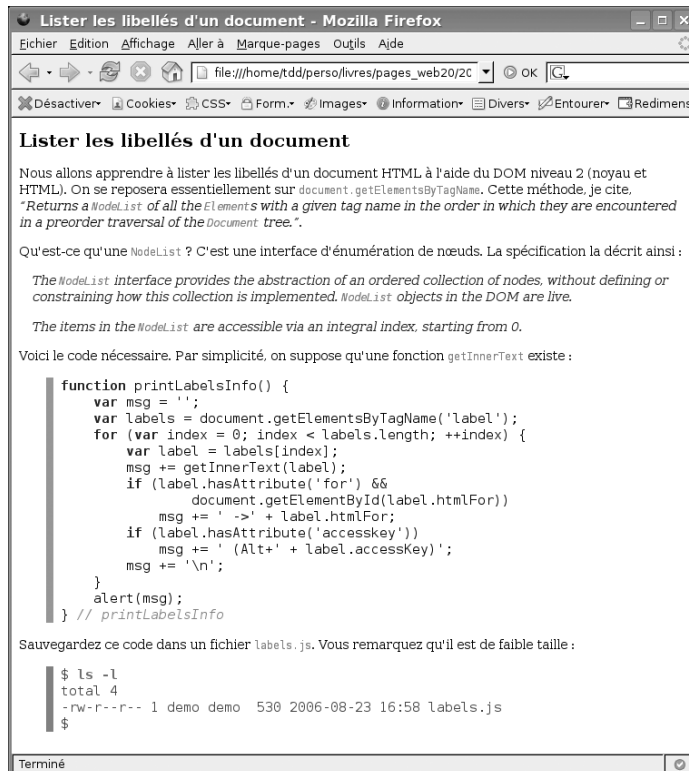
Lister les libellés d'un document - Mozilla Firefox

Fichier Edition Affichage Aller à Marque-pages Outils Aide

file:///home/tdd/perso/livres/pages_web20/20 OK G

Désactiver Cookies CSS Form. Images Information Divers Entourer Redimens

Lister les libellés d'un document

Nous allons apprendre à lister les libellés d'un document HTML à l'aide du DOM niveau 2 (noyau et HTML). On se reposera essentiellement sur document.getElementsByTagName. Cette méthode, je cite, "Returns a NodeList of all the Elements with a given tag name in the order in which they are encountered in a preorder traversal of the Document tree.".

Qu'est-ce qu'une NodeList ? C'est une interface d'énumération de nœuds. La spécification la décrit ainsi :

The NodeList interface provides the abstraction of an ordered collection of nodes, without defining or constraining how this collection is implemented. NodeList objects in the DOM are live.

The items in the NodeList are accessible via an integral index, starting from 0.

Voici le code nécessaire. Par simplicité, on suppose qu'une fonction getInnerText existe :

function printLabelsInfo() {
    var msg = '';
    var labels = document.getElementsByTagName('label');
    for (var index = 0; index < labels.length; ++index) {
        var label = labels[index];
        msg += getInnerText(label);
        if (label.hasAttribute('for') &&
                document.getElementById(label.htmlFor))
            msg += ' ->' + label.htmlFor;
        if (label.hasAttribute('accesskey'))
            msg += ' (Alt+' + label.accessKey)';
        msg += '\n';
    }
    alert(msg);
} // printLabelsInfo

Sauvegardez ce code dans un fichier labels.js. Vous remarquez qu'il est de faible taille :

$ ls -l
total 4
-rw-r--r-- 1 demo demo 530 2006-08-23 16:58 labels.js
$

Terminé